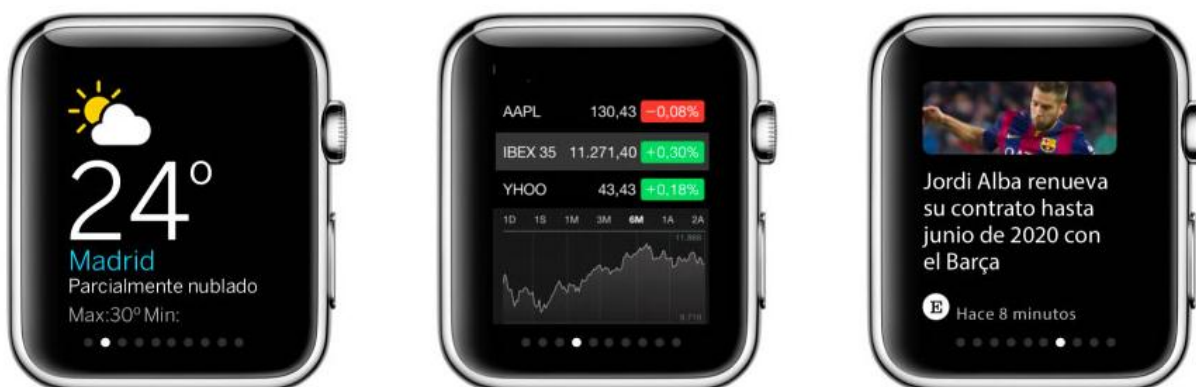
24°
Madrid
Parcialmente nublado
Max:30° Min:

AAPL 130,43 −0,08%
IBEX 35 11.271,40 +0,30%
YHOO 43,43 +0,18%
1D 1S 1M 3M 6M 1A 2A
11.866
9.718

Jordi Alba renueva su contrato hasta junio de 2020 con el Barça
E Hace 8 minutos